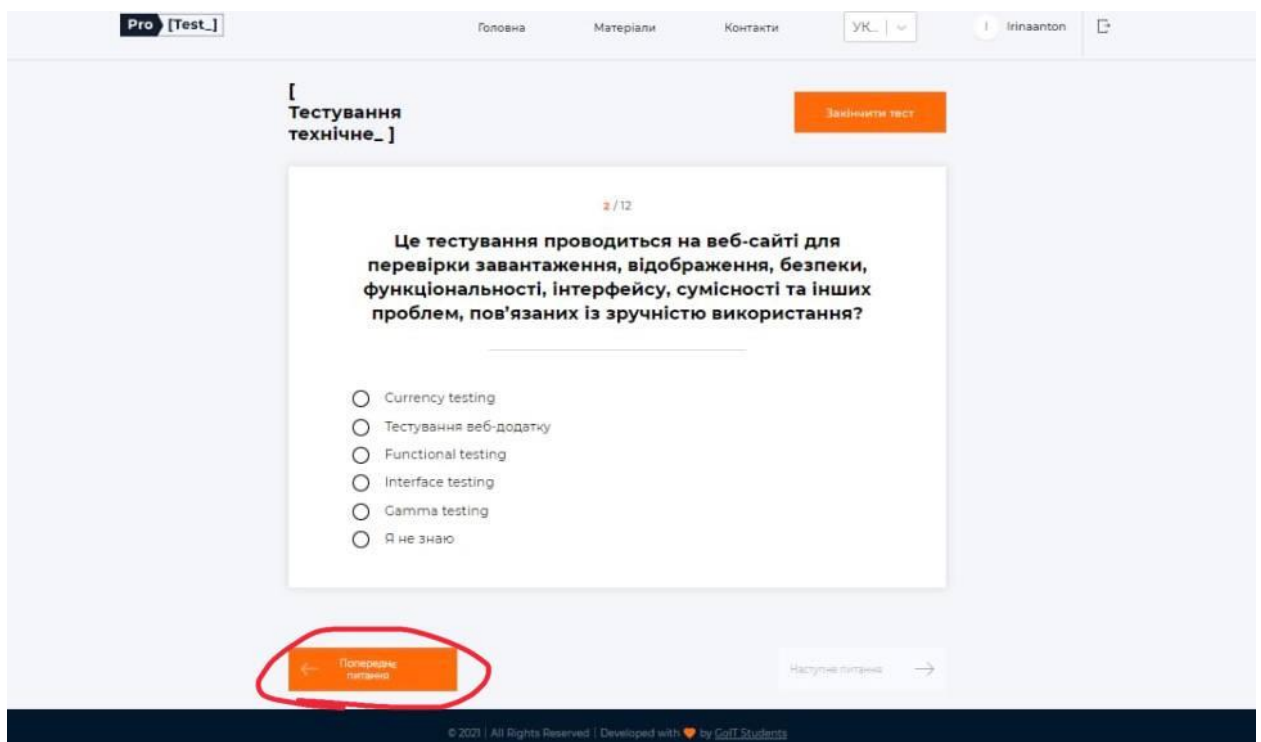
Pro [Test_]

Головна Матеріали Контакти УК... I Irinaanton

[ Тестування технічне_ ]

Закінчити тест

2 / 12

Це тестування проводиться на веб-сайті для перевірки завантаження, відображення, безпеки, функціональності, інтерфейсу, сумісності та інших проблем, пов'язаних із зручністю використання?

Currency testing
Тестування веб-додатку
Functional testing
Interface testing
Gamma testing
Я не знаю

Попереднє питання

Наступне питання

© 2021 | All Rights Reserved | Developed with by GoIT Students